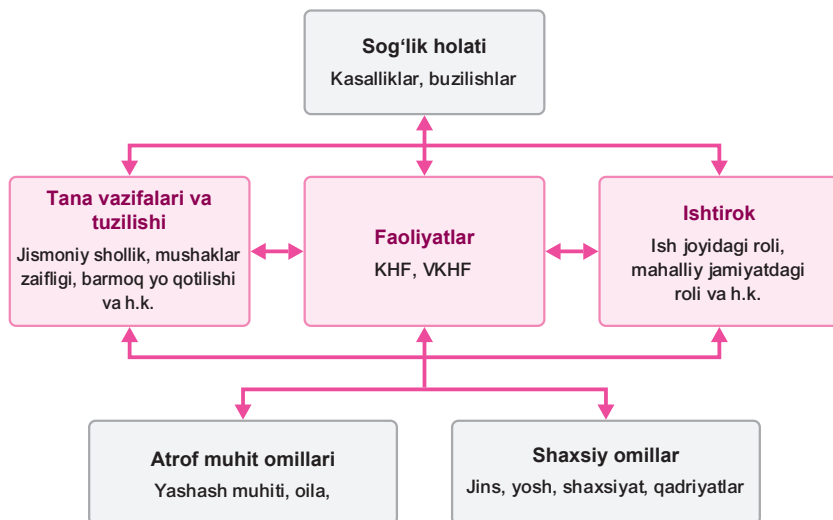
Sog‘lik holati
Kasalliklar, buzilishlar

Tana vazifalari va tuzilishi
Jismoniy shollik, mushaklar zaifligi, barmoq yo qotilishi va h.k.

Faoliyatlar
KHF, VKHF

Ishtirok
Ish joyidagi roli, mahalliy jamiyatdagi roli va h.k.

Atrof muhit omillari
Yashash muhiti, oila,

Shaxsiy omillar
Jins, yosh, shaxsiyat, qadriyatlar